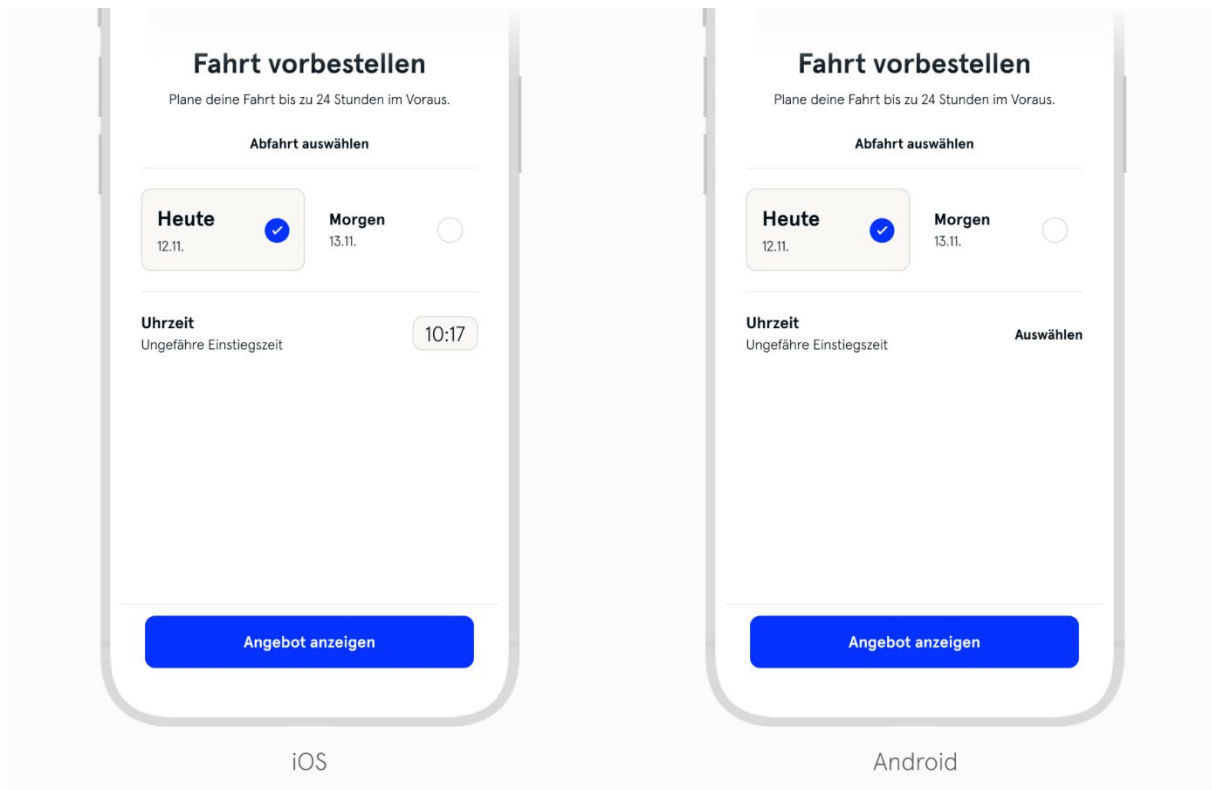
Fahrt vorbestellen

Plane deine Fahrt bis zu 24 Stunden im Voraus.

Abfahrt auswählen

Heute
12.11.

Morgen
13.11.

Uhrzeit
Ungefähre Einstiegszeit

10:17

Angebot anzeigen

iOS

Fahrt vorbestellen

Plane deine Fahrt bis zu 24 Stunden im Voraus.

Abfahrt auswählen

Heute
12.11.

Morgen
13.11.

Uhrzeit
Ungefähre Einstiegszeit

Auswählen

Angebot anzeigen

Android